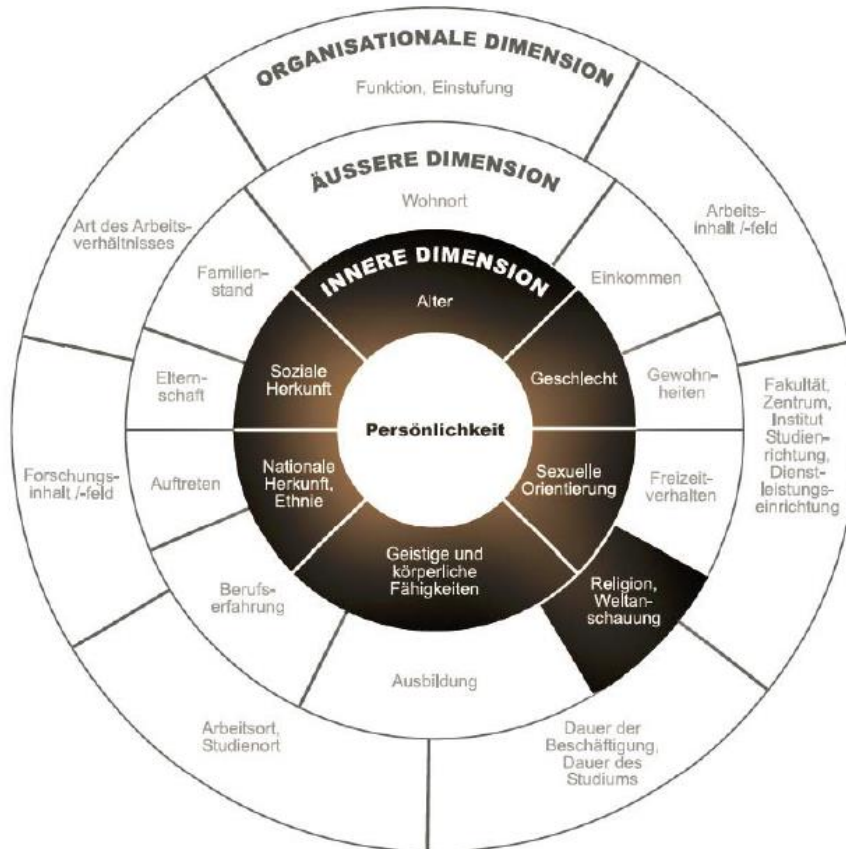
ORGANISATIONALE DIMENSION

Funktion, Einstufung

ÄUSSERE DIMENSION

Wohnort

INNERE DIMENSION

Alter

Art des Arbeitsverhältnisses

Arbeitsinhalt /-feld

Familienstand

Einkommen

Soziale Herkunft

Geschlecht

Elternschaft

Gewohnheiten

Persönlichkeit

Fakultät, Zentrum, Institut Studienrichtung, Dienstleistungseinrichtung

Forschungsinhalt /-feld

Auftreten

Nationale Herkunft, Ethnie

Sexuelle Orientierung

Freizeitverhalten

Geistige und körperliche Fähigkeiten

Religion, Weltanschauung

Berufserfahrung

Ausbildung

Arbeitsort, Studienort

Dauer der Beschäftigung, Dauer des Studiums